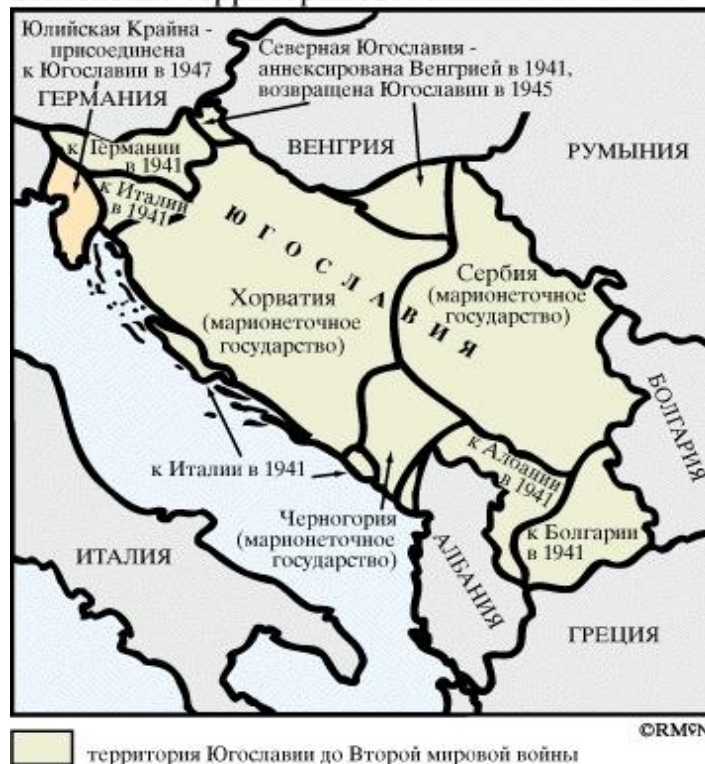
Юлийская Крайна - присоединена к Югославии в 1947

Северная Югославия - аннексирована Венгрией в 1941, возвращена Югославии в 1945

ГЕРМАНИЯ

к Германии в 1941

ВЕНГРИЯ

РУМЫНИЯ

к Италии в 1941

ЮГОСЛАВИЯ

Сербия (марионеточное государство)

Хорватия (марионеточное государство)

БОЛГАРИЯ

к Италии в 1941

к Албании в 1941

Черногория (марионеточное государство)

к Болгарии в 1941

ИТАЛИЯ

АЛБАНИЯ

ГРЕЦИЯ

©RM℗N

территория Югославии до Второй мировой войны